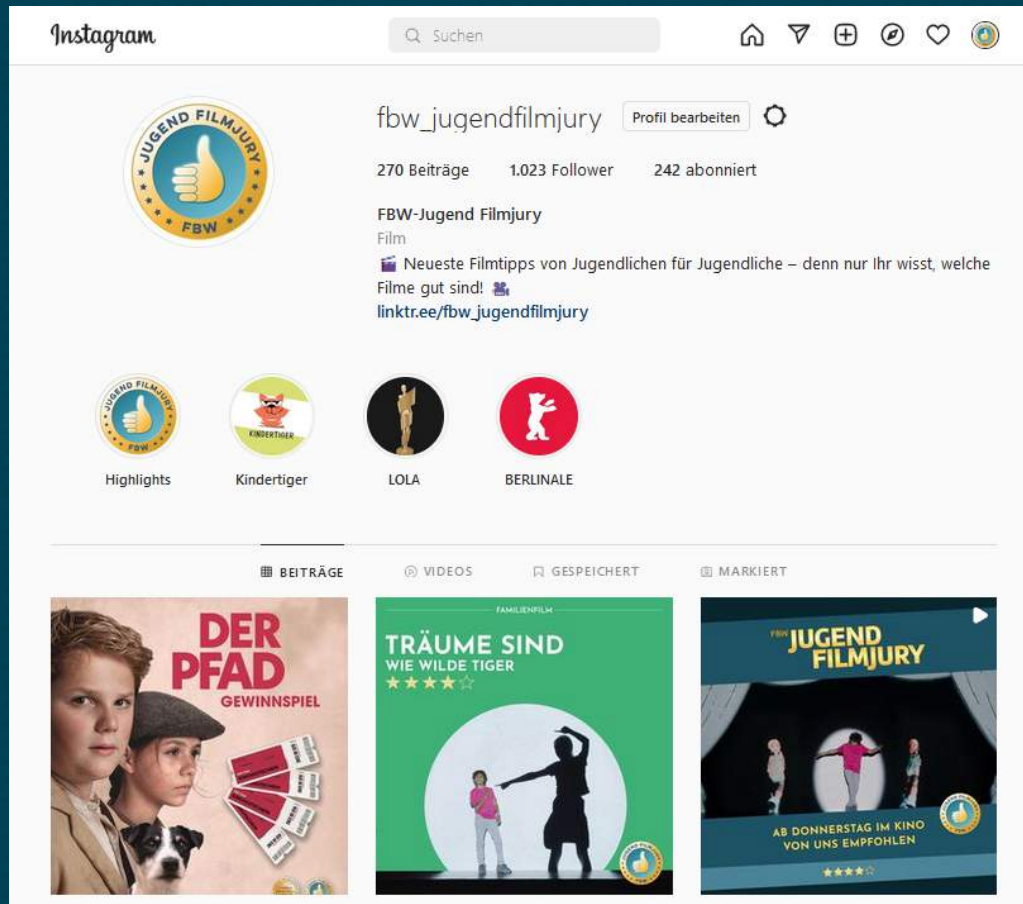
Instagram

Suchen

JUGEND FILMJURY
FBW

fbw_jugendfilmjury
Profil bearbeiten

270 Beiträge 1.023 Follower 242 abonniert

FBW-Jugend Filmjury
Film
🎬 Neueste Filmtipps von Jugendlichen für Jugendliche – denn nur Ihr wisst, welche Filme gut sind! 🎥
linktr.ee/fbw_jugendfilmjury

Highlights
KINDERTIGER
Kindertiger
LOLA
BERLINALE

BEITRÄGE VIDEOS GESPEICHERT MARKIERT

DER PFAD
GEWINNSPIEL

FAMILIENFILM
TRÄUME SIND
WIE WILDE TIGER
★★★★☆

FBW JUGEND FILMJURY
AB DONNERSTAG IM KINO
VON UNS EMPFOHLEN
★★★★☆